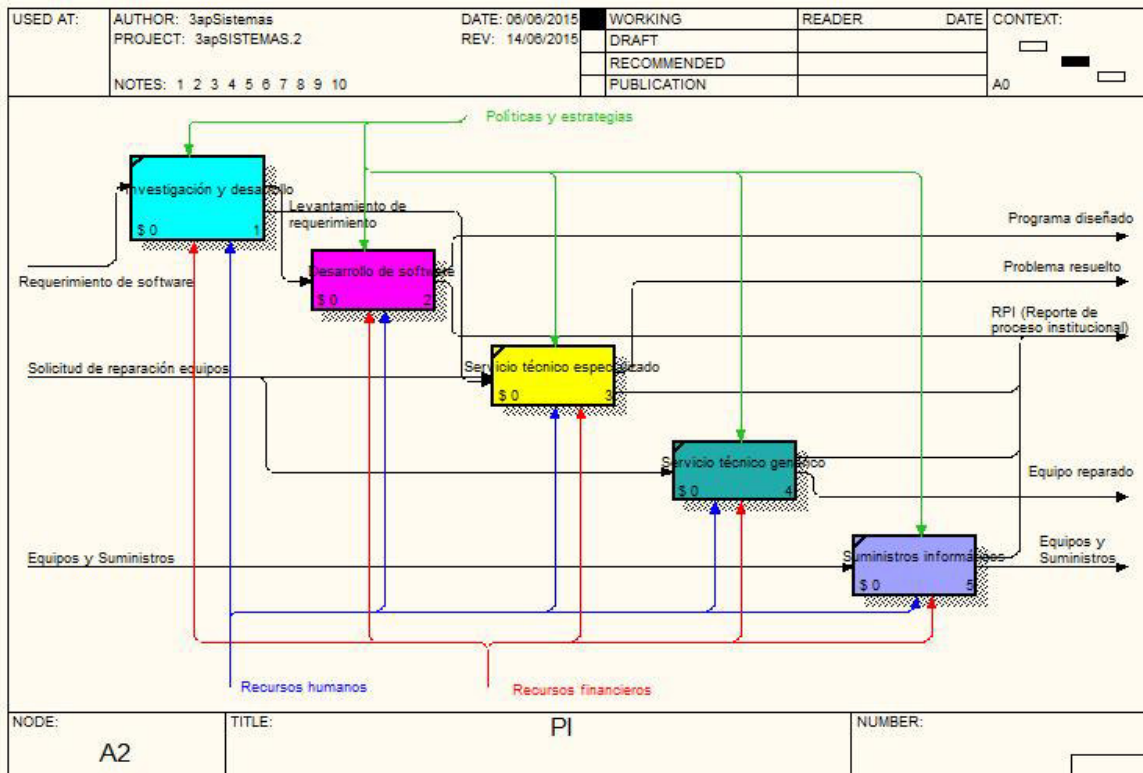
| USED AT: | AUTHOR: 3apSistemas | DATE: 06/06/2015 | WORKING | READER | DATE | CONTEXT: |
|---|---|---|---|---|---|---|
| | PROJECT: 3apSISTEMAS.2 | REV: 14/06/2015 | DRAFT | | | |
| | | | RECOMMENDED | | | |
| | NOTES: 1 2 3 4 5 6 7 8 9 10 | | PUBLICATION | | | A0 |

Políticas y estrategias

Investigación y desarrollo
$ 0 1

Levantamiento de requerimiento

Desarrollo de software
$ 0 2

Servicio técnico especializado
$ 0 3

Servicio técnico genérico
$ 0 4

Suministros informáticos
$ 0 5

Requerimiento de software

Solicitud de reparación equipos

Equipos y Suministros

Programa diseñado

Problema resuelto

RPI (Reporte de proceso institucional)

Equipo reparado

Equipos y Suministros

Recursos humanos

Recursos financieros

| NODE: | TITLE: | NUMBER: |
|---|---|---|
| A2 | PI | |